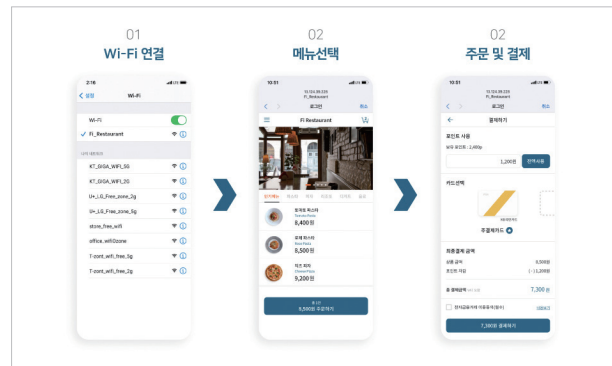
01
Wi-Fi 연결

02
메뉴선택

02
주문 및 결제

2:16
< 설정 Wi-Fi
Wi-Fi
✓ FI_Restaurant
나의 네트워크
KT_GIGA_WIFI_5G
KT_GIGA_WIFI_2G
U+_LG_Free_zone_2g
U+_LG_Free_zone_5g
store_free_wifi
office_wifi2zone
T-cont_wifi_free_5g
T-cont_wifi_free_2g

10:51
로그인
취소
FI Restaurant
토마토 파스타
8,400원
로제 파스타
8,500원
치즈 피자
9,200원
8,500원 주문하기

10:51
로그인
취소
결제하기
포인트 사용
1,200원
전액사용
카드선택
주결제카드
최종결제 금액
상품 금액 8,500원
포인트 차감 (-) 1,200원
총 결제금액 7,300 원
7,300원 결제하기